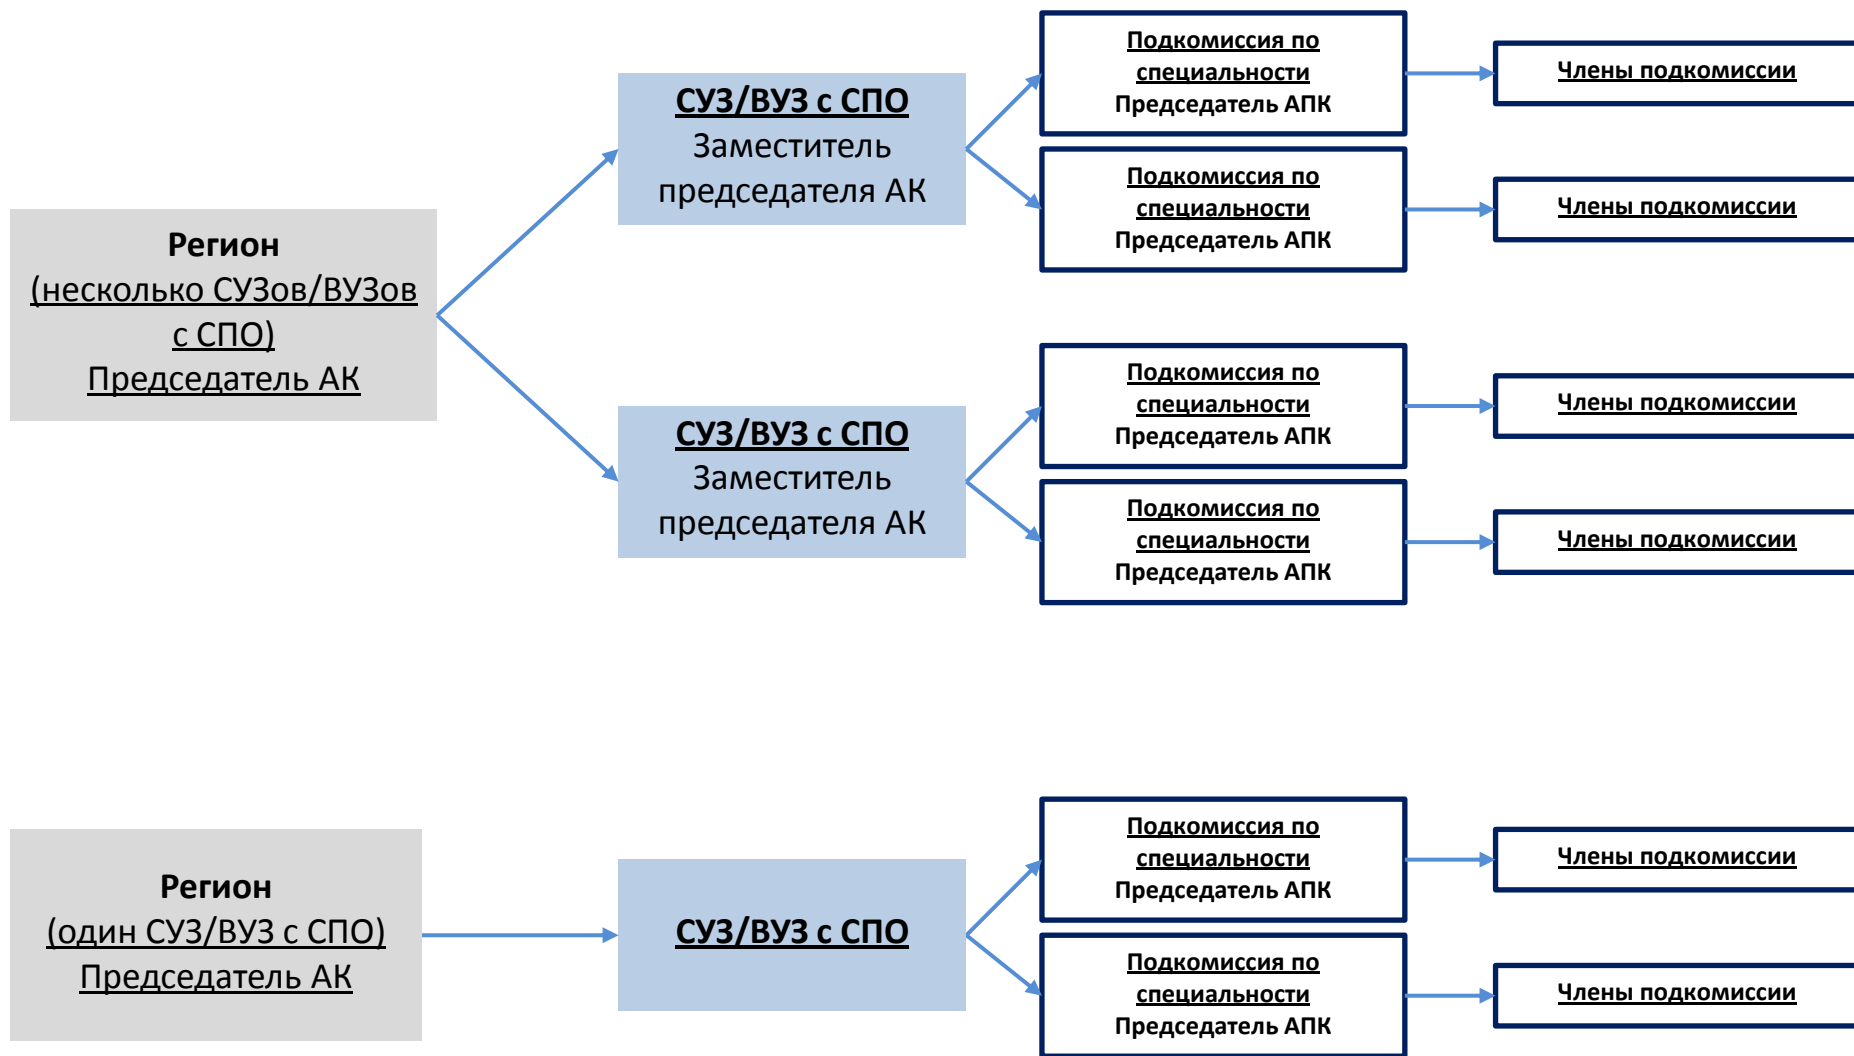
Регион
(несколько СУЗов/ВУЗов с СПО)
Председатель АК

СУЗ/ВУЗ с СПО
Заместитель председателя АК

Подкомиссия по специальности
Председатель АПК

Члены подкомиссии

Подкомиссия по специальности
Председатель АПК

Члены подкомиссии

СУЗ/ВУЗ с СПО
Заместитель председателя АК

Подкомиссия по специальности
Председатель АПК

Члены подкомиссии

Подкомиссия по специальности
Председатель АПК

Члены подкомиссии

Регион
(один СУЗ/ВУЗ с СПО)
Председатель АК

СУЗ/ВУЗ с СПО

Подкомиссия по специальности
Председатель АПК

Члены подкомиссии

Подкомиссия по специальности
Председатель АПК

Члены подкомиссии